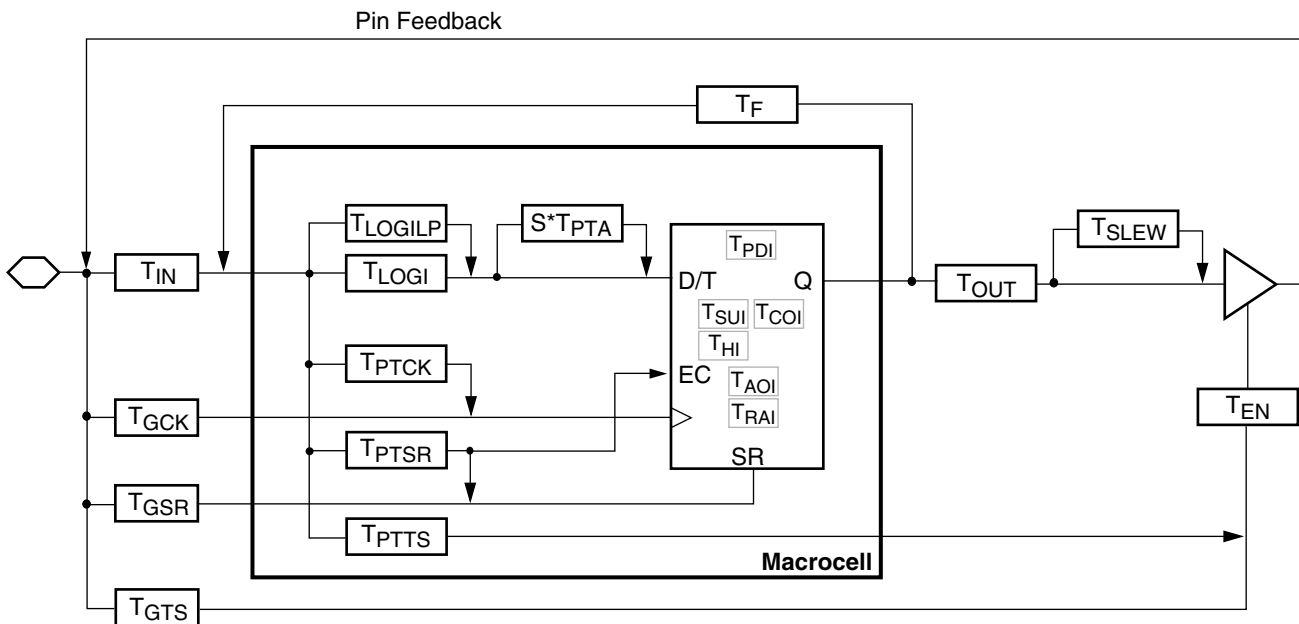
Pin Feedback

$T_F$

$T_{LOGILP}$

$S^*T_{PTA}$

$T_{PDI}$

$T_{IN}$

$T_{LOGI}$

D/T

Q

$T_{SLEW}$

$T_{OUT}$

$T_{SUI}$ $T_{COI}$

$T_{HI}$

$T_{PTCK}$

EC

$T_{AOI}$

$T_{GCK}$

$T_{RAI}$

$T_{EN}$

$T_{PTSR}$

SR

$T_{GSR}$

$T_{PTTS}$

Macrocell

$T_{GTS}$